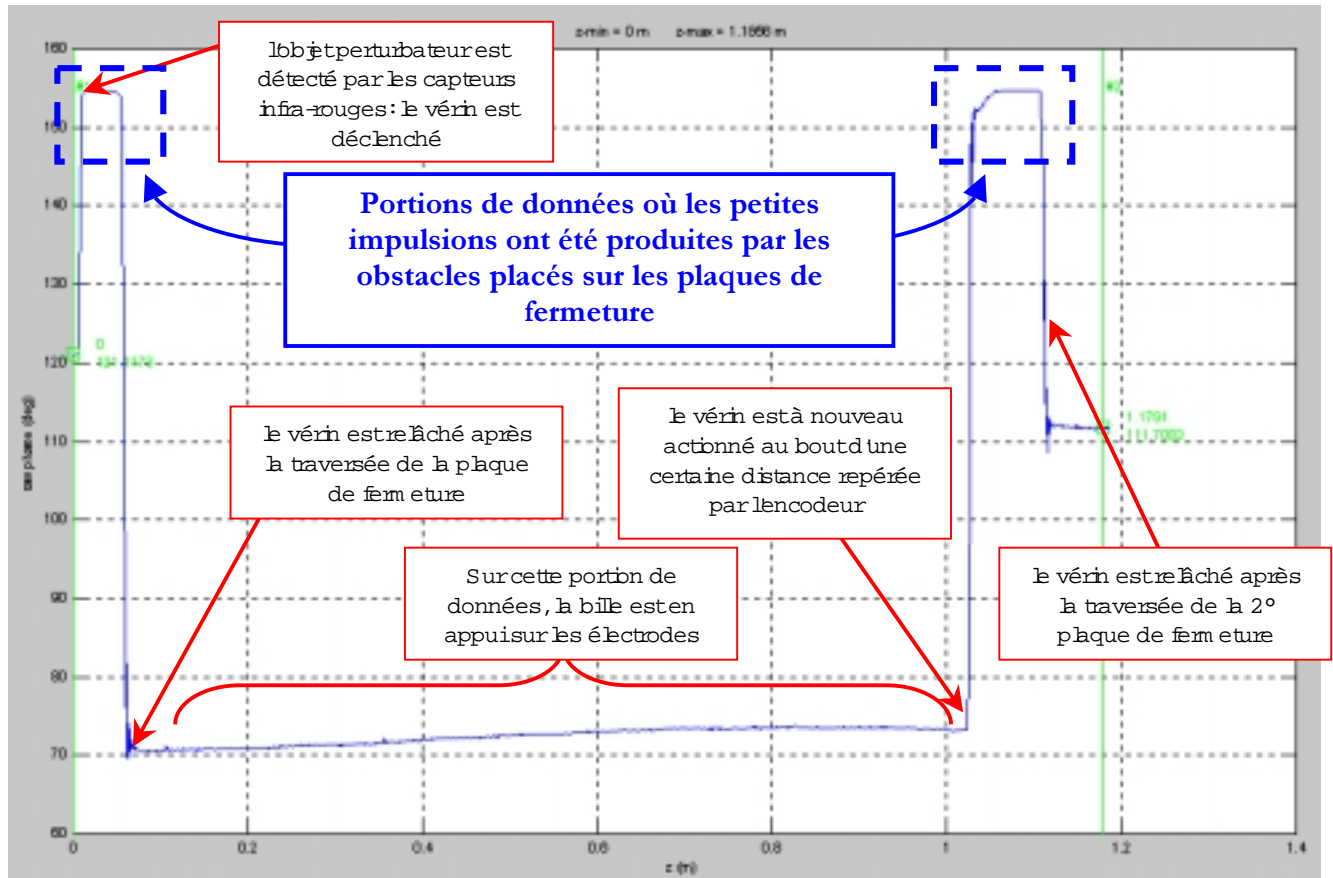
z-min = 0 m    z-max = 1.1866 m

l'objet perturbateur est détecté par les capteurs infra-rouges : le vérin est déclenché

Portions de données où les petites impulsions ont été produites par les obstacles placés sur les plaques de fermeture

le vérin est relâché après la traversée de la plaque de fermeture

le vérin est à nouveau actionné au bout d'une certaine distance repérée par l'encodeur

Sur cette portion de données, la bille est en appui sur les électrodes

le vérin est relâché après la traversée de la 2° plaque de fermeture

0
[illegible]

1.1791
111.7003

160
150
140
130
120
110
100
90
80
70
60

0
0.2
0.4
0.6
0.8
1
1.2
1.4

z (m)

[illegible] (deg)